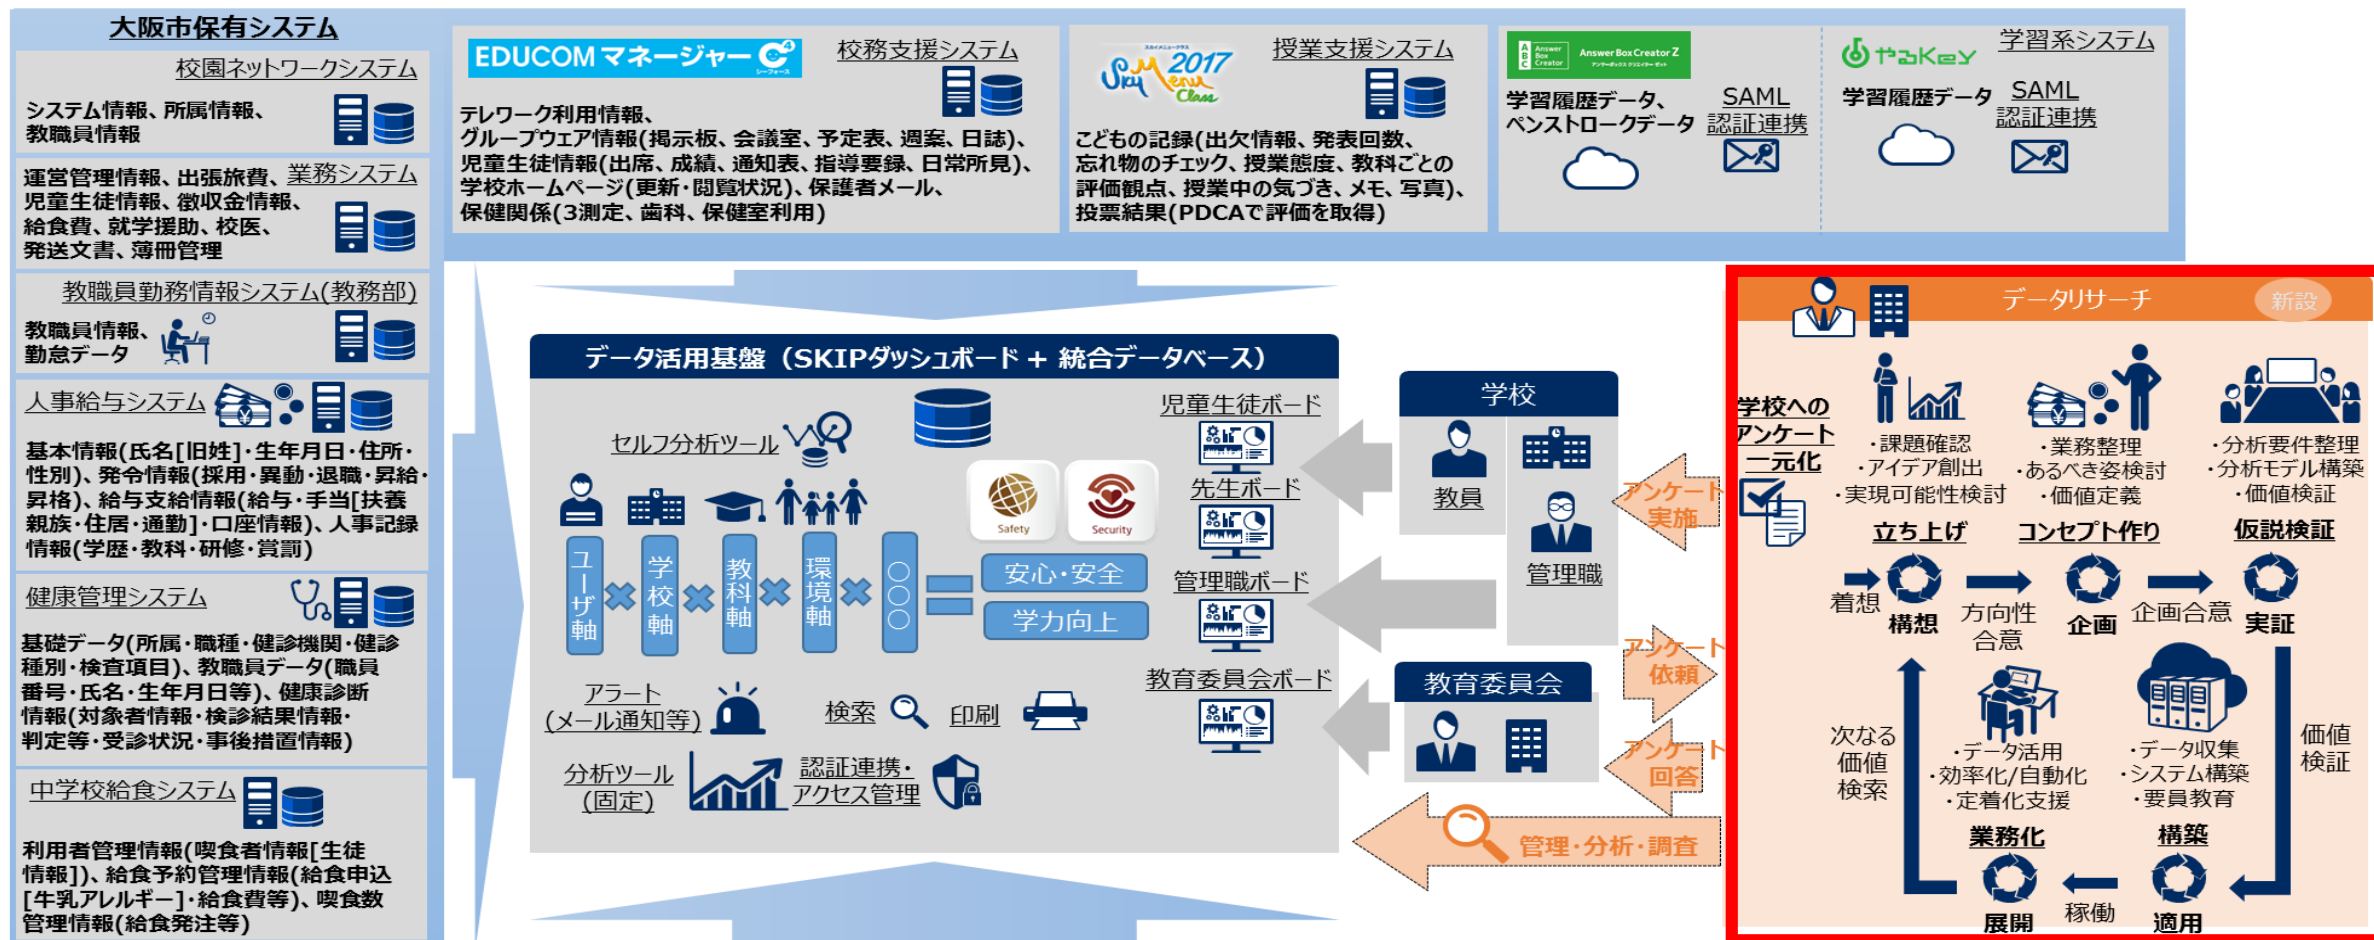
大阪市保有システム

校園ネットワークシステム
システム情報、所属情報、教職員情報

業務システム
運営管理情報、出張旅費、児童生徒情報、徴収金情報、給食費、就学援助、校医、発送文書、簿冊管理

教職員勤務情報システム(教務部)
教職員情報、勤怠データ

人事給与システム
基本情報(氏名[旧姓]・生年月日・住所・性別)、発令情報(採用・異動・退職・昇給・昇格)、給与支給情報(給与・手当[扶養親族・住居・通勤]・口座情報)、人事記録情報(学歴・教科・研修・賞罰)

健康管理システム
基礎データ(所属・職種・健診機関・健診種別・検査項目)、教職員データ(職員番号・氏名・生年月日等)、健康診断情報(対象者情報・検診結果情報・判定等・受診状況・事後措置情報)

中学校給食システム
利用者管理情報(喫食者情報[生徒情報])、給食予約管理情報(給食申込[牛乳アレルギー]・給食費等)、喫食数管理情報(給食発注等)

EDUCOM マネージャー C4th
校務支援システム
テレワーク利用情報、グループウェア情報(掲示板、会議室、予定表、週案、日誌)、児童生徒情報(出席、成績、通知表、指導要録、日常所見)、学校ホームページ(更新・閲覧状況)、保護者メール、保健関係(3測定、歯科、保健室利用)

SkyMenu Class 2017
授業支援システム
こどもの記録(出欠情報、発表回数、忘れ物のチェック、授業態度、教科ごとの評価観点、授業中の気づき、メモ、写真)、投票結果(PDCAで評価を取得)

Answer Box Creator Z
学習履歴データ、ペンストロークデータ
SAML 認証連携

やるKey
学習系システム
学習履歴データ
SAML 認証連携

データ活用基盤（SKIPダッシュボード ＋ 統合データベース）
セルフ分析ツール
ユーザ軸 ✖ 学校軸 ✖ 教科軸 ✖ 環境軸 ✖ ○○○ ＝
Safety Security
安心・安全
学力向上
アラート(メール通知等)
検索
印刷
分析ツール(固定)
認証連携・アクセス管理
児童生徒ボード
先生ボード
管理職ボード
教育委員会ボード

学校
教員
管理職
教育委員会
アンケート実施
アンケート依頼
アンケート回答
管理・分析・調査

データリサーチ
新設
学校へのアンケート一元化
・課題確認
・アイデア創出
・実現可能性検討
立ち上げ
・業務整理
・あるべき姿検討
・価値定義
コンセプト作り
・分析要件整理
・分析モデル構築
・価値検証
仮説検証
着想
構想
方向性合意
企画
企画合意
実証
次なる価値検索
・データ活用
・効率化/自動化
・定着化支援
業務化
・データ収集
・システム構築
・要員教育
構築
価値検証
展開
稼働
適用